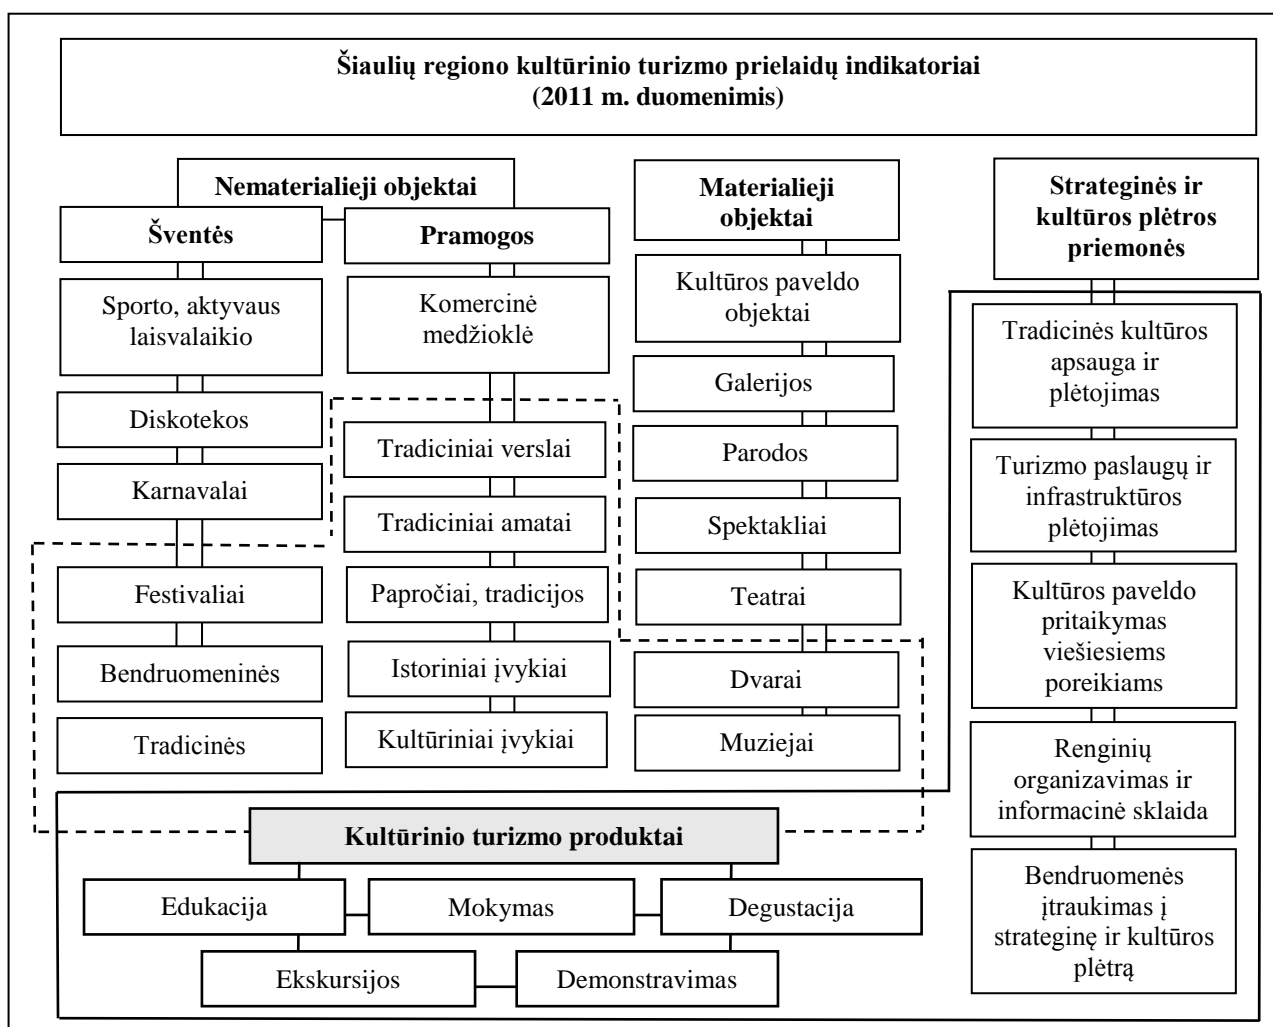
Šiaulių regiono kultūrinio turizmo prielaidų indikatoriai
(2011 m. duomenimis)

Nematerialieji objektai

Šventės

Sporto, aktyvaus laisvalaikio

Diskotekos

Karnavalai

Festivaliai

Bendruomeninės

Tradicinės

Pramogos

Komercinė medžioklė

Tradiciniai verslai

Tradiciniai amatai

Papročiai, tradicijos

Istoriniai įvykiai

Kultūriniai įvykiai

Materialieji objektai

Kultūros paveldo objektai

Galerijos

Parodos

Spektakliai

Teatrai

Dvarai

Muziejai

Strateginės ir kultūros plėtros priemonės

Tradicinės kultūros apsauga ir plėtojimas

Turizmo paslaugų ir infrastruktūros plėtojimas

Kultūros paveldo pritaikymas viešiesiems poreikiams

Renginių organizavimas ir informacinė sklaida

Bendruomenės įtraukimas į strateginę ir kultūros plėtrą

Kultūrinio turizmo produktai

Edukacija

Mokymas

Degustacija

Ekskursijos

Demonstravimas